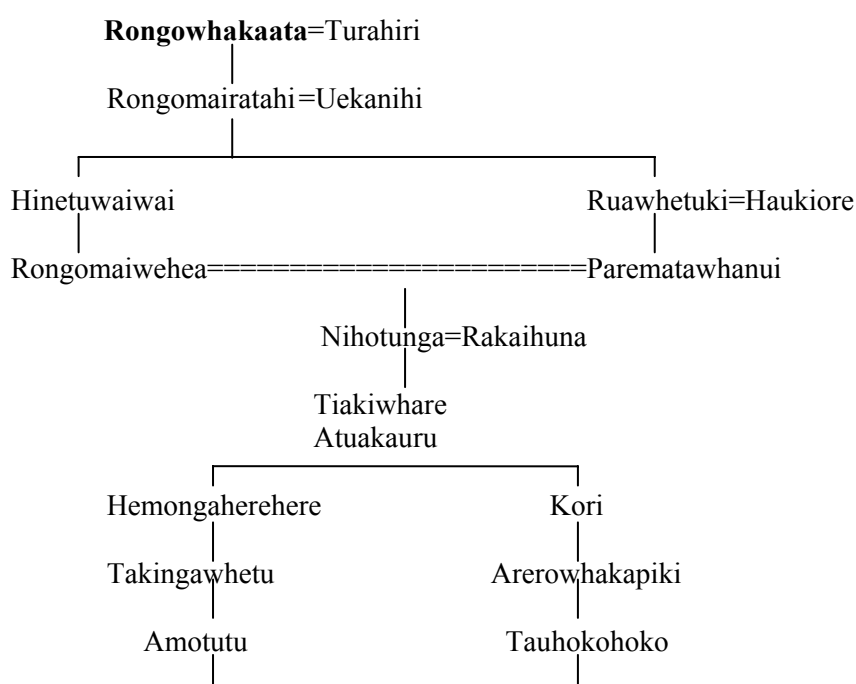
**Rongowhakaata**=Turahiri

Rongomairatahi=Uekanihi

Hinetuwaiwai

Ruawhetuki=Haukiore

Rongomaiwehea=======================Parematawhanui

Nihotunga=Rakaihuna

Tiakiwhare

Atuakauru

Hemongaherehere

Kori

Takingawhetu

Arerowhakapiki

Amotutu

Tauhokohoko